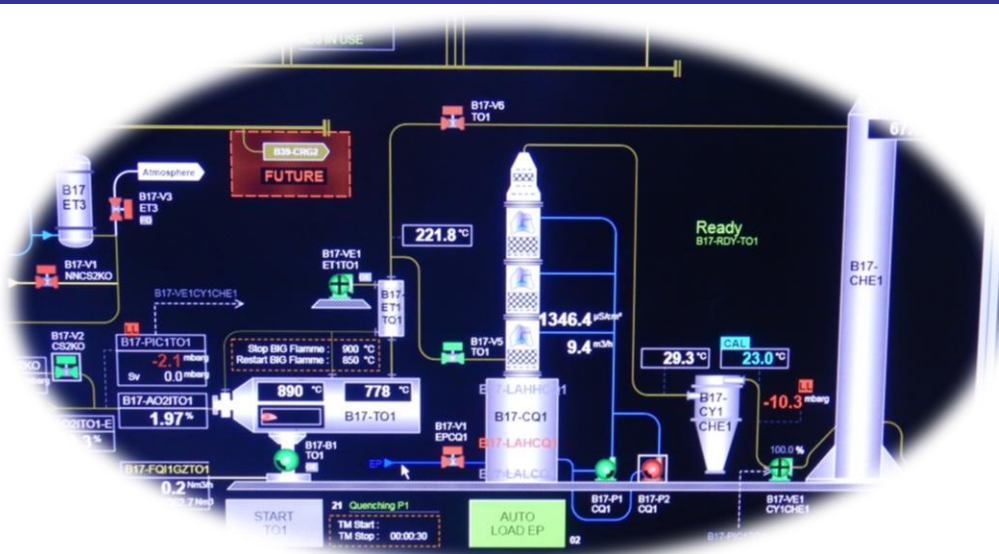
IN USE

B17-V6
TO1

B39-CRG2
FUTURE

Atmosphere

B17
ET3

B17-V3
ET3

B17-V1
NNCS2KO

B17-VE1CY1CHE1

B17-VE1
ET1TO1

221.8 °C

B17-
ET1
TO1

Ready
B17-RDY-TO1

B17-
CHE1

67

B17-V2
CS2KO

B17-PIC1TO1
-2.1 mbarg
Sv 0.0 mbarg

Stop BIG Flamme : 900 °C
Restart BIG Flamme : 850 °C

B17-V5
TO1

1346.4 µS/cm²
9.4 m3/h

29.3 °C
CAL
23.0 °C

B17-AO2ITO1
1.97 %

890 °C
778 °C
B17-TO1

B17-LAHHCQ1
B17-CQ1
B17-LAHCQ1
B17-LALCQ1

B17-
CY1
CHE1

-10.3 mbarg

B17-B1
TO1

B17-V1
EPCQ1

EP

100.0 %

B17-FQI1GZTO1
0.2 Nm3/h

START
TO1

21 Quenching P1
TM Start :
TM Stop : 00:00:30

AUTO
LOAD EP

02

B17-P1
CQ1

B17-P2
CQ1

B17-VE1
CY1CHE1